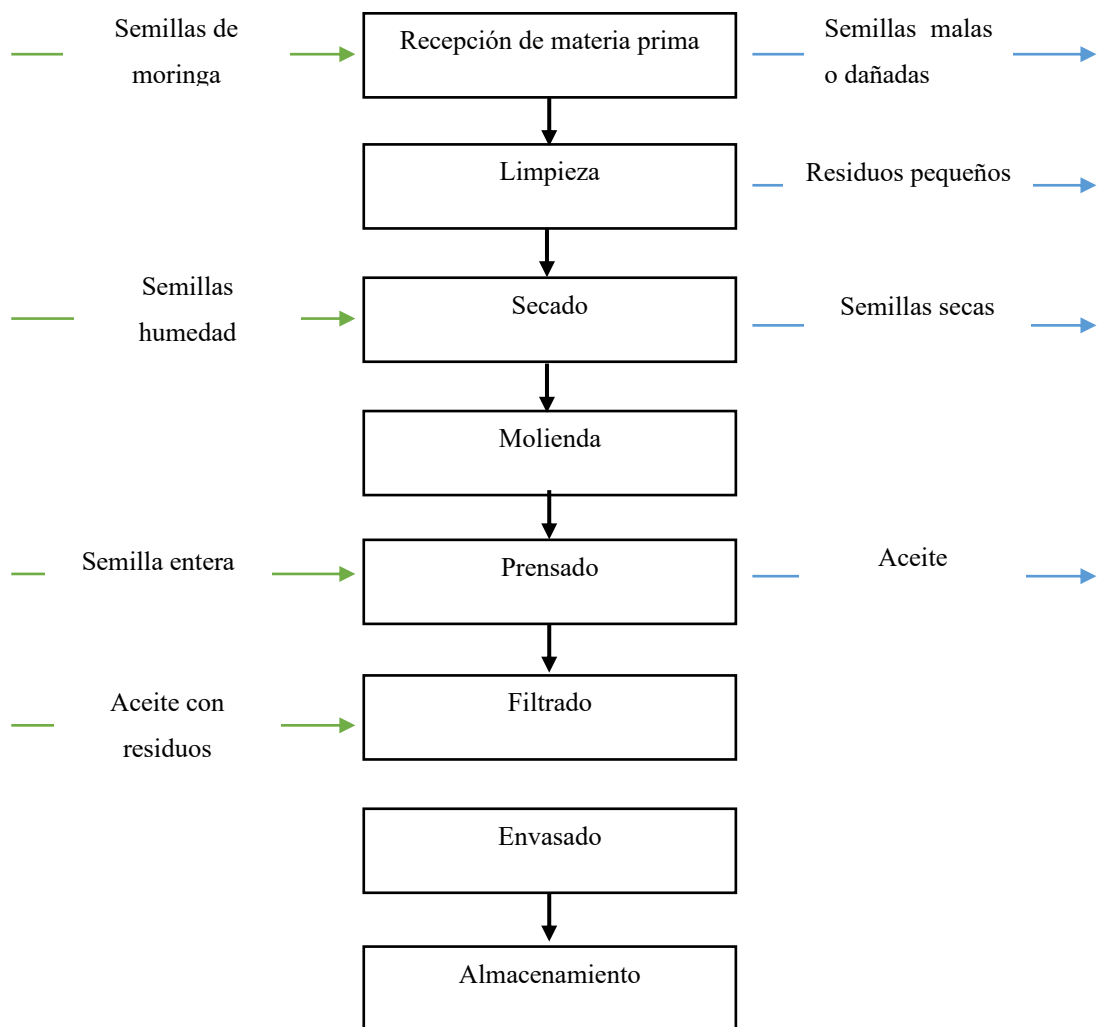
Semillas de moringa

Recepción de materia prima

Semillas malas o dañadas

Limpieza

Residuos pequeños

Semillas humedad

Secado

Semillas secas

Molienda

Semilla entera

Prensado

Aceite

Aceite con residuos

Filtrado

Envasado

Almacenamiento